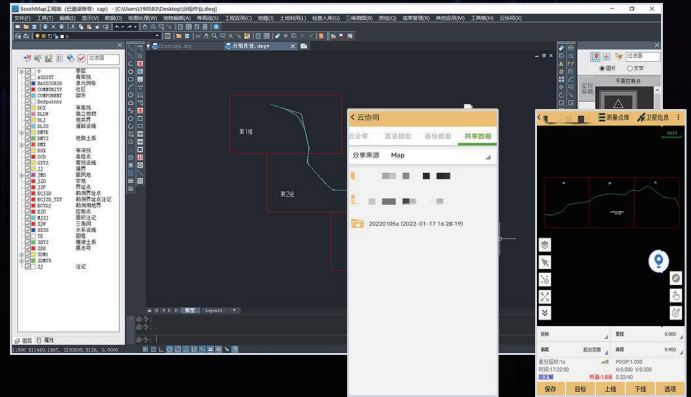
SouthMap工程版 (已登录账号: cqp) - [C:\Users\190583\Desktop\分幅作业.dwg]

文件(F) 工程(J) 显示(V) 数据(D) 绘图处理(W) 地物编辑(A) 等高线(S) 工程应用(C) 地籍(J) 土地利用(L) 检查入库(G) 横断面(H) 成果管理(R) 其他应用(M) 工具箱(T) 云协同(U)

过滤器

0 零层
ASSIST 辅助线
BASSCOORD 基本网格
COMMUNITY 社区
COMPONENT 部件
Defpoints
DGX 等高线
DLDW 独立地物
DLJ 地类界
DLSS 道路设施
DMTZ 地貌
DMTZ 地貌土质
DMX
DSX 等深线
GCD 高程点
GXYZ 管线设施
JJ 境界
JMD 居民地
JZD 宗地
JZP 界址点
KZJZD_TXT 勘测界址点注记
KZJZD 勘测界址点
KZD 控制点
KZXY 勘测地物
SJW 三角网
SXSS 水系设施
TK 图框
ZBTZ 植被土质
ZDH 路名点号
ZDWS
ZDWSK
ZJ 注记

图层 属性

第1组
第2组

模型 Layout1

命令:
命令:
命令:

云协同
云分享 更多提取 备份数据 共享数据
分享来源 Map
20220105a (2022-01-17 16:28:19)

测量点库 卫星信息

目标
测距
北坐标
东坐标

PDOP:1.900
H:0.000 V:0.000
平差:1.5
固定解
样点:1.6E

保存 目标 上线 下线 选项